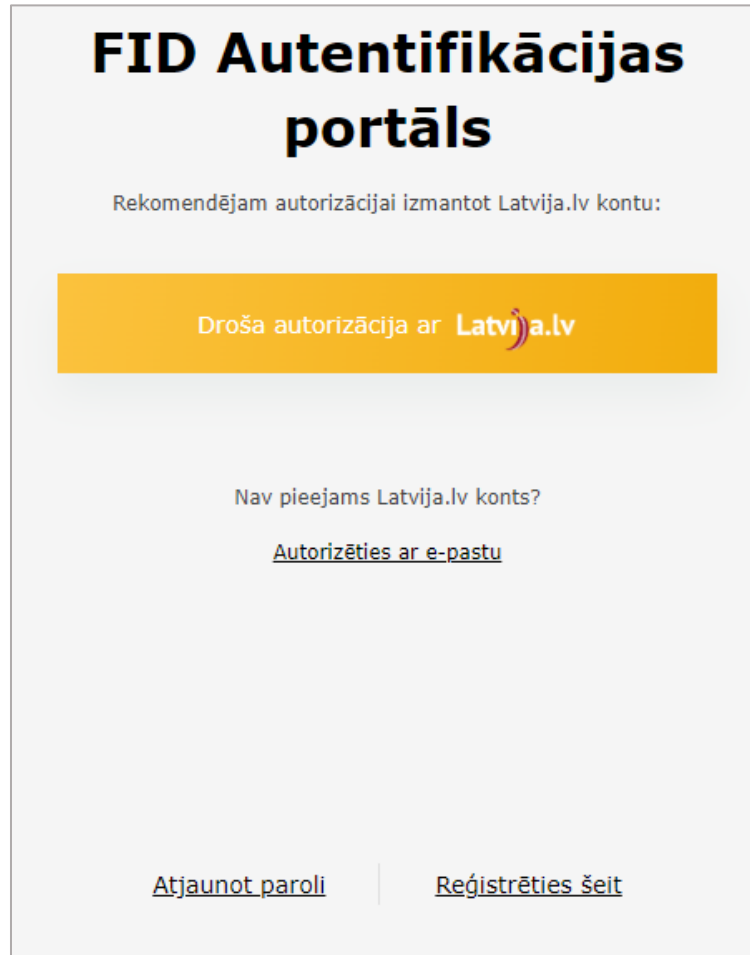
FID Autentifikācijas portāls

Rekomendējam autorizācijai izmantot Latvija.lv kontu:

Droša autorizācija ar Latvija.lv

Nav pieejams Latvija.lv konts?

Autorizēties ar e-pastu

Atjaunot paroli

Reģistrēties šeit